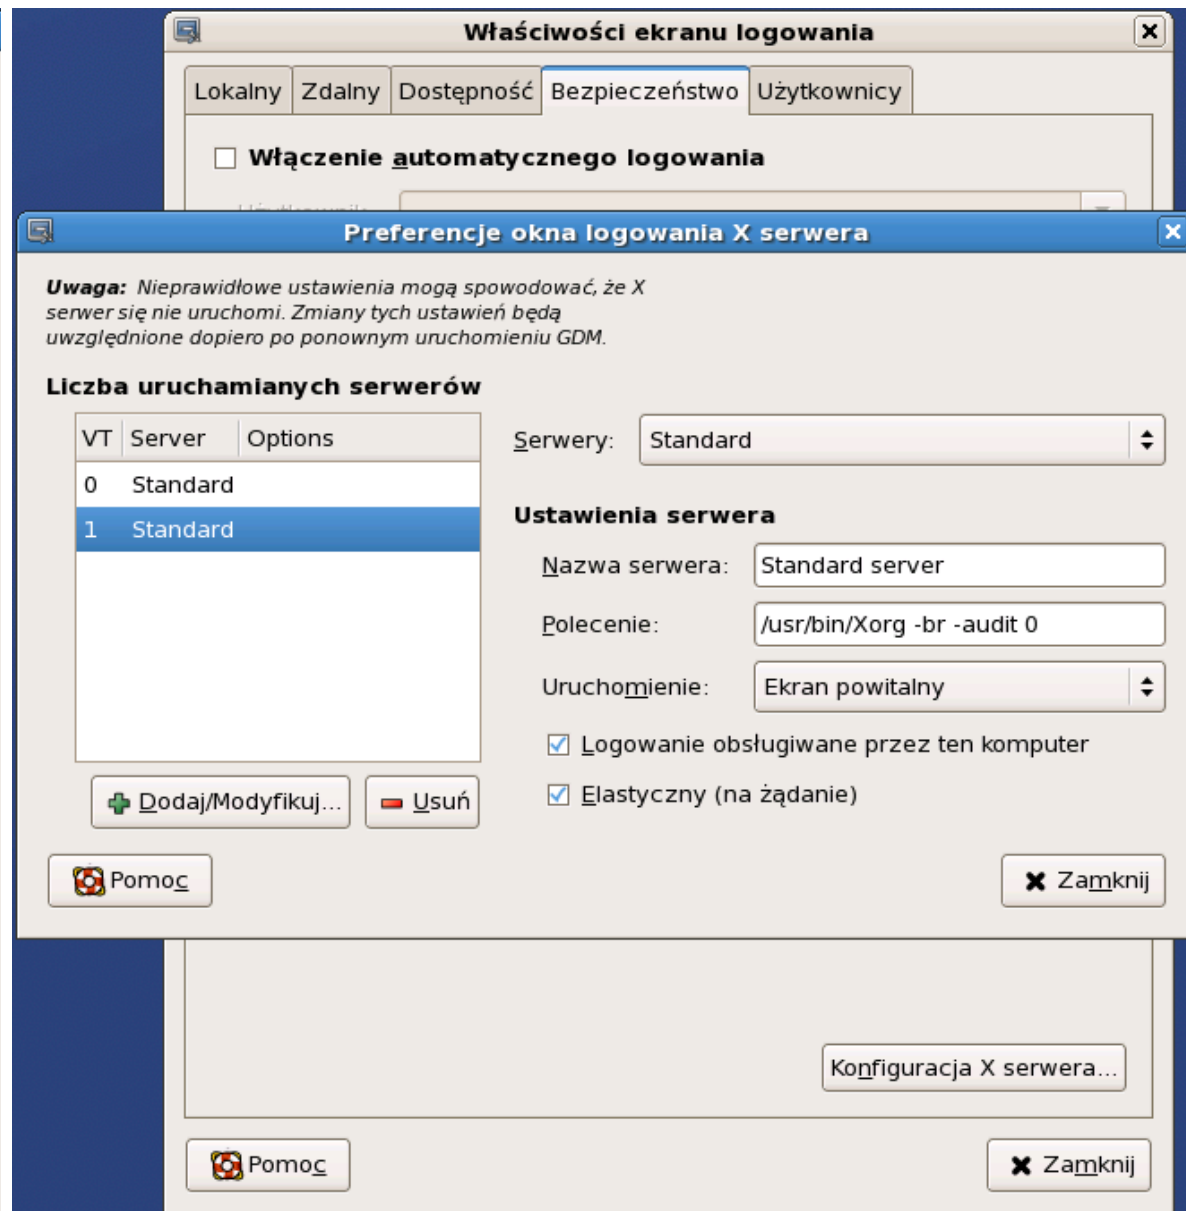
Właściwości ekranu logowania

Lokalny | Zdalny | Dostępność | Bezpieczeństwo | Użytkownicy

Włączenie automatycznego logowania

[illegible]

Preferencje okna logowania X serwera

**Uwaga:** Nieprawidłowe ustawienia mogą spowodować, że X serwer się nie uruchomi. Zmiany tych ustawień będą uwzględnione dopiero po ponownym uruchomieniu GDM.

Liczba uruchamianych serwerów

| VT | Server | Options |
|---|---|---|
| 0 | Standard | |
| 1 | Standard | |

Dodaj/Modyfikuj...

Usuń

Serwery: Standard

Ustawienia serwera

Nazwa serwera: Standard server

Polecenie: /usr/bin/Xorg -br -audit 0

Uruchomienie: Ekran powitalny

Logowanie obsługiwane przez ten komputer

Elastyczny (na żądanie)

Pomoc

Zamknij

Konfiguracja X serwera...

Pomoc

Zamknij